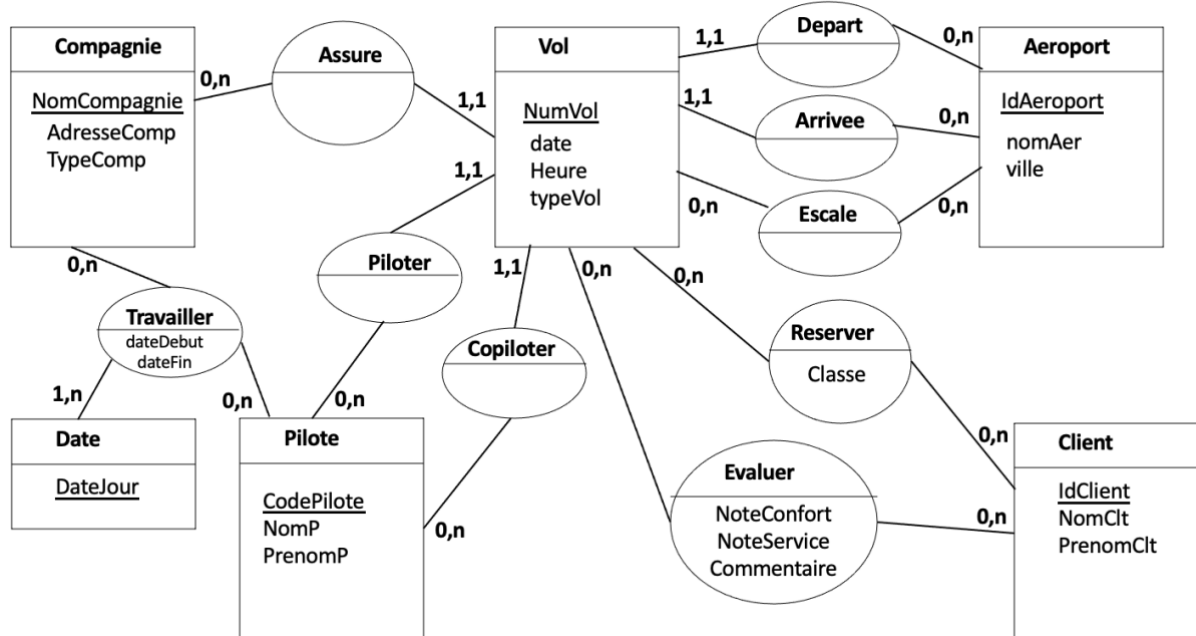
Compagnie
NomCompagnie
AdresseComp
TypeComp

0,n
Assure
1,1

Vol
NumVol
date
Heure
typeVol

1,1
Depart
0,n

1,1
Arrivee
0,n

0,n
Escale
0,n

Aeroport
IdAeroport
nomAer
ville

1,1
Piloter

0,n
Travailler
dateDebut
dateFin
1,n
0,n

1,1
Copiloter

0,n
0,n
Reserver
Classe
0,n

Date
DateJour

0,n
Pilote
CodePilote
NomP
PrenomP
0,n

Evaluer
NoteConfort
NoteService
Commentaire
0,n

Client
IdClient
NomClt
PrenomClt